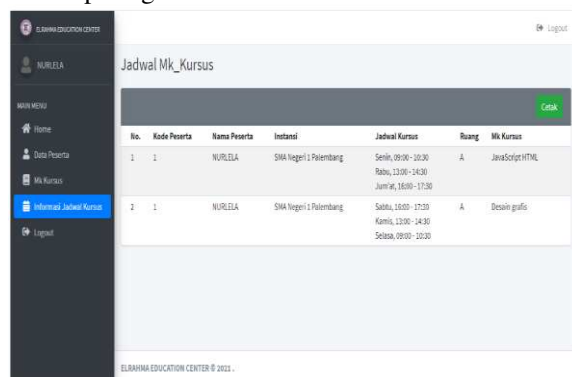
ELRAHMA EDUCATION CENTER

NURLELA

MAIN MENU

Home

Data Peserta

Mk Kursus

Informasi Jadwal Kursus

Logout

Logout

Jadwal Mk_Kursus

Cetak

| No. | Kode Peserta | Nama Peserta | Instansi | Jadwal Kursus | Ruang | Mk Kursus |
|---|---|---|---|---|---|---|
| 1 | 1 | NURLELA | SMA Negeri 1 Palembang | Senin, 09:00 - 10:30 Rabu, 13:00 - 14:30 Jum'at, 16:00 - 17:30 | A | JavaScript HTML |
| 2 | 1 | NURLELA | SMA Negeri 1 Palembang | Sabtu, 16:00 - 17:30 Kamis, 13:00 - 14:30 Selasa, 09:00 - 10:30 | A | Desain grafis |

ELRAHMA EDUCATION CENTER © 2021 .